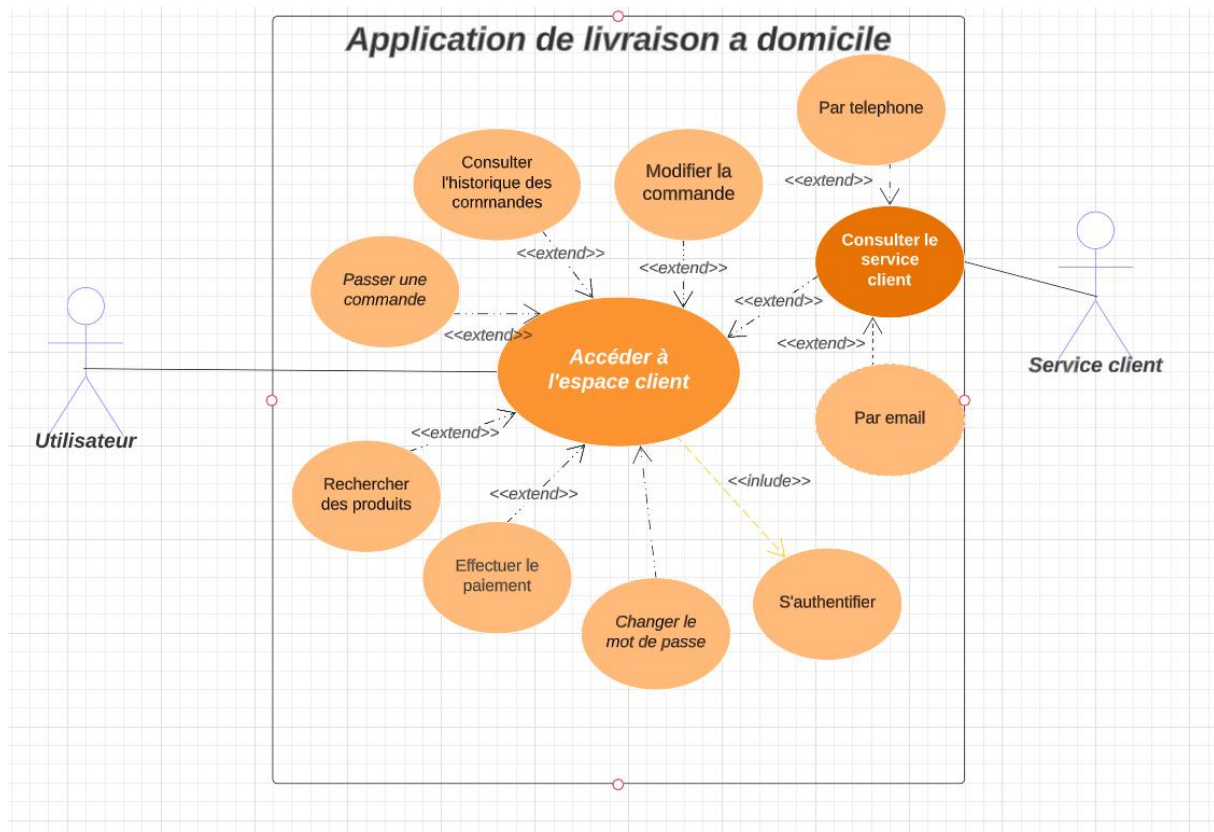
Application de livraison a domicile

Par telephone

Consulter l'historique des cornmandes

Modifier la commande

<<extend>>

Consulter le service client

Passer une commande

<<extend>>

<<extend>>

<<extend>>

<<extend>>

<<extend>>

Accéder à l'espace client

Utilisateur

Service client

Par email

<<extend>>

Rechercher des produits

<<extend>>

<<inlude>>

Effectuer le paiement

Changer le mot de passe

S'authentifier